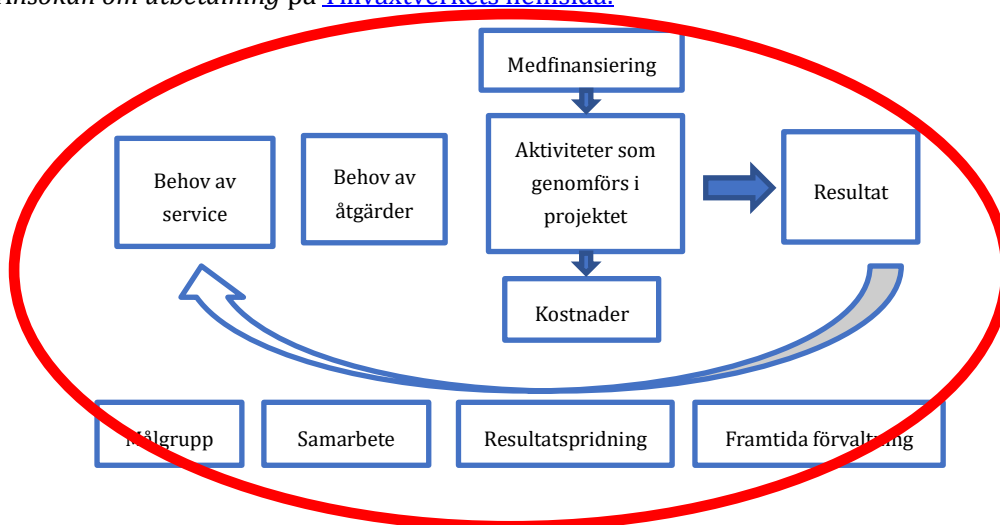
Ansökan om utbetalning på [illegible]

Medfinansiering

Behov av service

Behov av åtgärder

Aktiviteter som genomförs i projektet

Resultat

Kostnader

Målgrupp

Samarbete

Resultatspridning

Framtida förvaltning